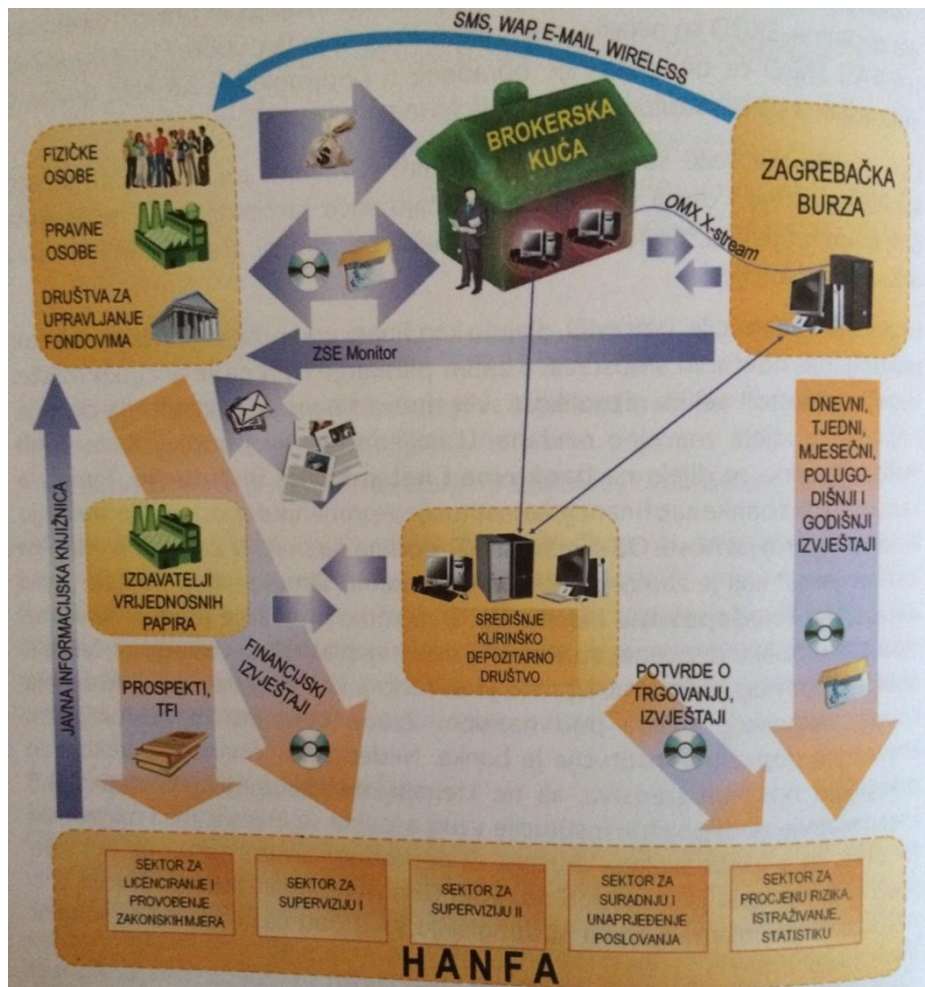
SMS, WAP, E-MAIL, WIRELESS

FIZIČKE OSOBE

PRAVNE OSOBE

DRUŠTVA ZA UPRAVLJANJE FONDOVIMA

BROKERSKA KUĆA

OMX X-stream

ZAGREBAČKA BURZA

ZSE Monitor

DNEVNI, TJEDNI, MJESEČNI, POLUGODIŠNJI I GODIŠNJI IZVJEŠTAJI

JAVNA INFORMACIJSKA KNJIŽNICA

IZDAVATELJI VRIJEDNOSNIH PAPIRA

SREDIŠNJE KLIRINŠKO DEPOZITARNO DRUŠTVO

FINANCIJSKI IZVJEŠTAJI

PROSPEKTI, TFI

POTVRDE O TRGOVANJU, IZVJEŠTAJI

SEKTOR ZA LICENCIRANJE I PROVOĐENJE ZAKONSKIH MJERA

SEKTOR ZA SUPERVIZIJU I

SEKTOR ZA SUPERVIZIJU II

SEKTOR ZA SURADNJU I UNAPRJEĐENJE POSLOVANJA

SEKTOR ZA PROCJENU RIZIKA, ISTRAŽIVANJE, STATISTIKU

HANFA